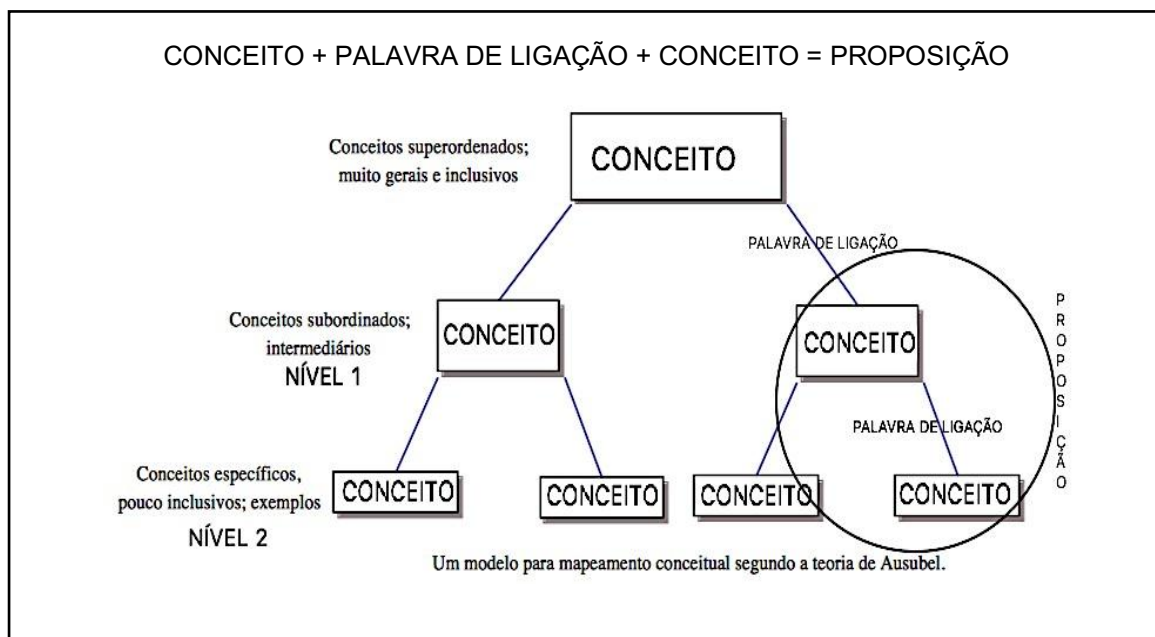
CONCEITO + PALAVRA DE LIGAÇÃO + CONCEITO = PROPOSIÇÃO

Conceitos superordenados; muito gerais e inclusivos

CONCEITO

PALAVRA DE LIGAÇÃO

Conceitos subordinados; intermediários
NÍVEL 1

CONCEITO

CONCEITO

PROPOSIÇÃO

PALAVRA DE LIGAÇÃO

Conceitos específicos, pouco inclusivos; exemplos
NÍVEL 2

CONCEITO

CONCEITO

CONCEITO

CONCEITO

Um modelo para mapeamento conceitual segundo a teoria de Ausubel.